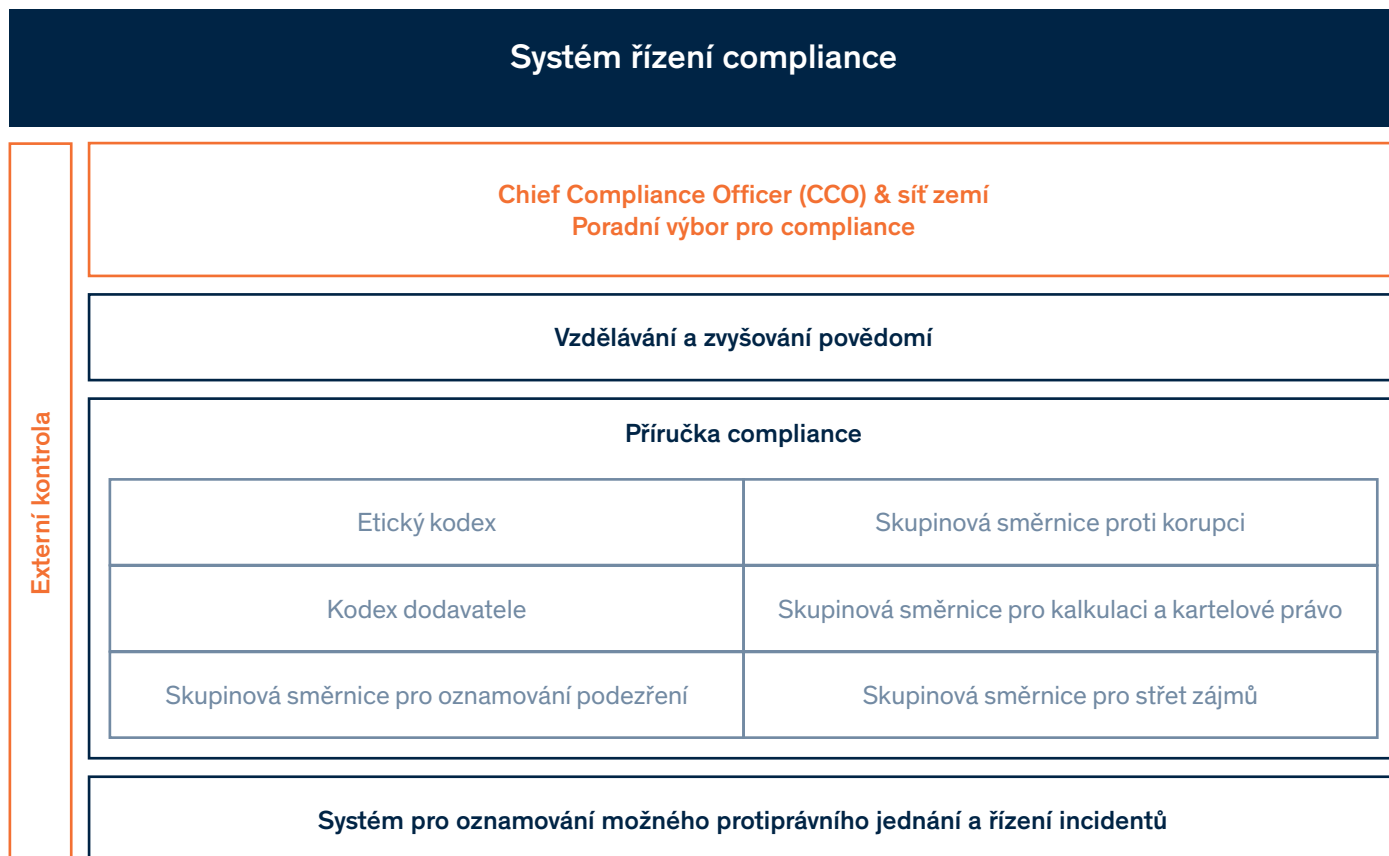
Systém řízení compliance

Externí kontrola

Chief Compliance Officer (CCO) & síť zemí
Poradní výbor pro compliance

Vzdělávání a zvyšování povědomí

Příručka compliance

| Etický kodex | Skupinová směrnice proti korupci |
|---|---|
| Kodex dodavatele | Skupinová směrnice pro kalkulaci a kartelové právo |
| Skupinová směrnice pro oznamování podezření | Skupinová směrnice pro střet zájmů |

Systém pro oznamování možného protiprávního jednání a řízení incidentů